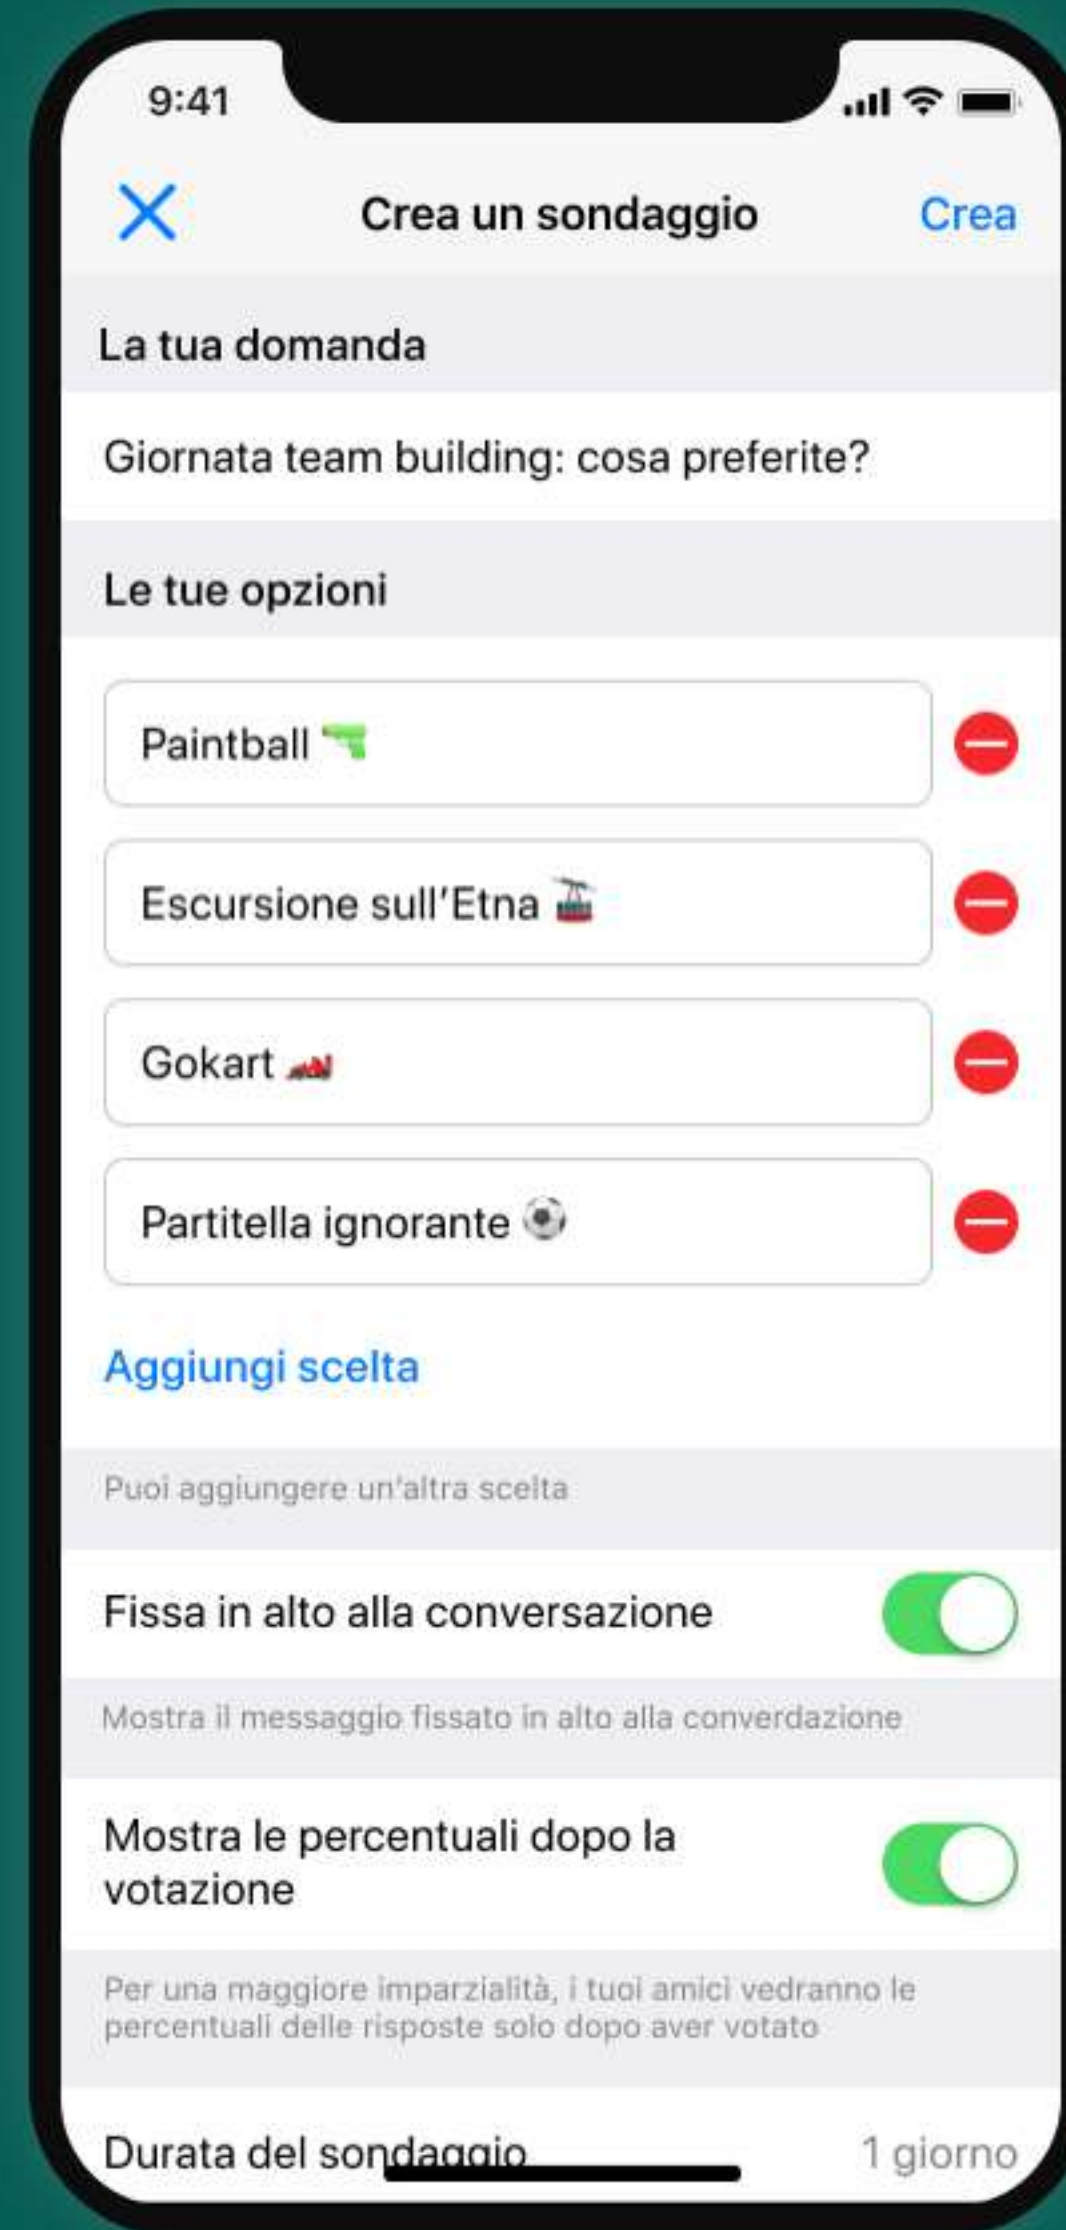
9:41

Crea un sondaggio
Crea

La tua domanda

Giornata team building: cosa preferite?

Le tue opzioni

Paintball 🔫

Escursione sull'Etna 🚡

Gokart 🏎️

Partitella ignorante ⚽

Aggiungi scelta

Puoi aggiungere un'altra scelta

Fissa in alto alla conversazione

Mostra il messaggio fissato in alto alla converdazione

Mostra le percentuali dopo la votazione

Per una maggiore imparzialità, i tuoi amici vedranno le percentuali delle risposte solo dopo aver votato

Durata del sondaggio
1 giorno